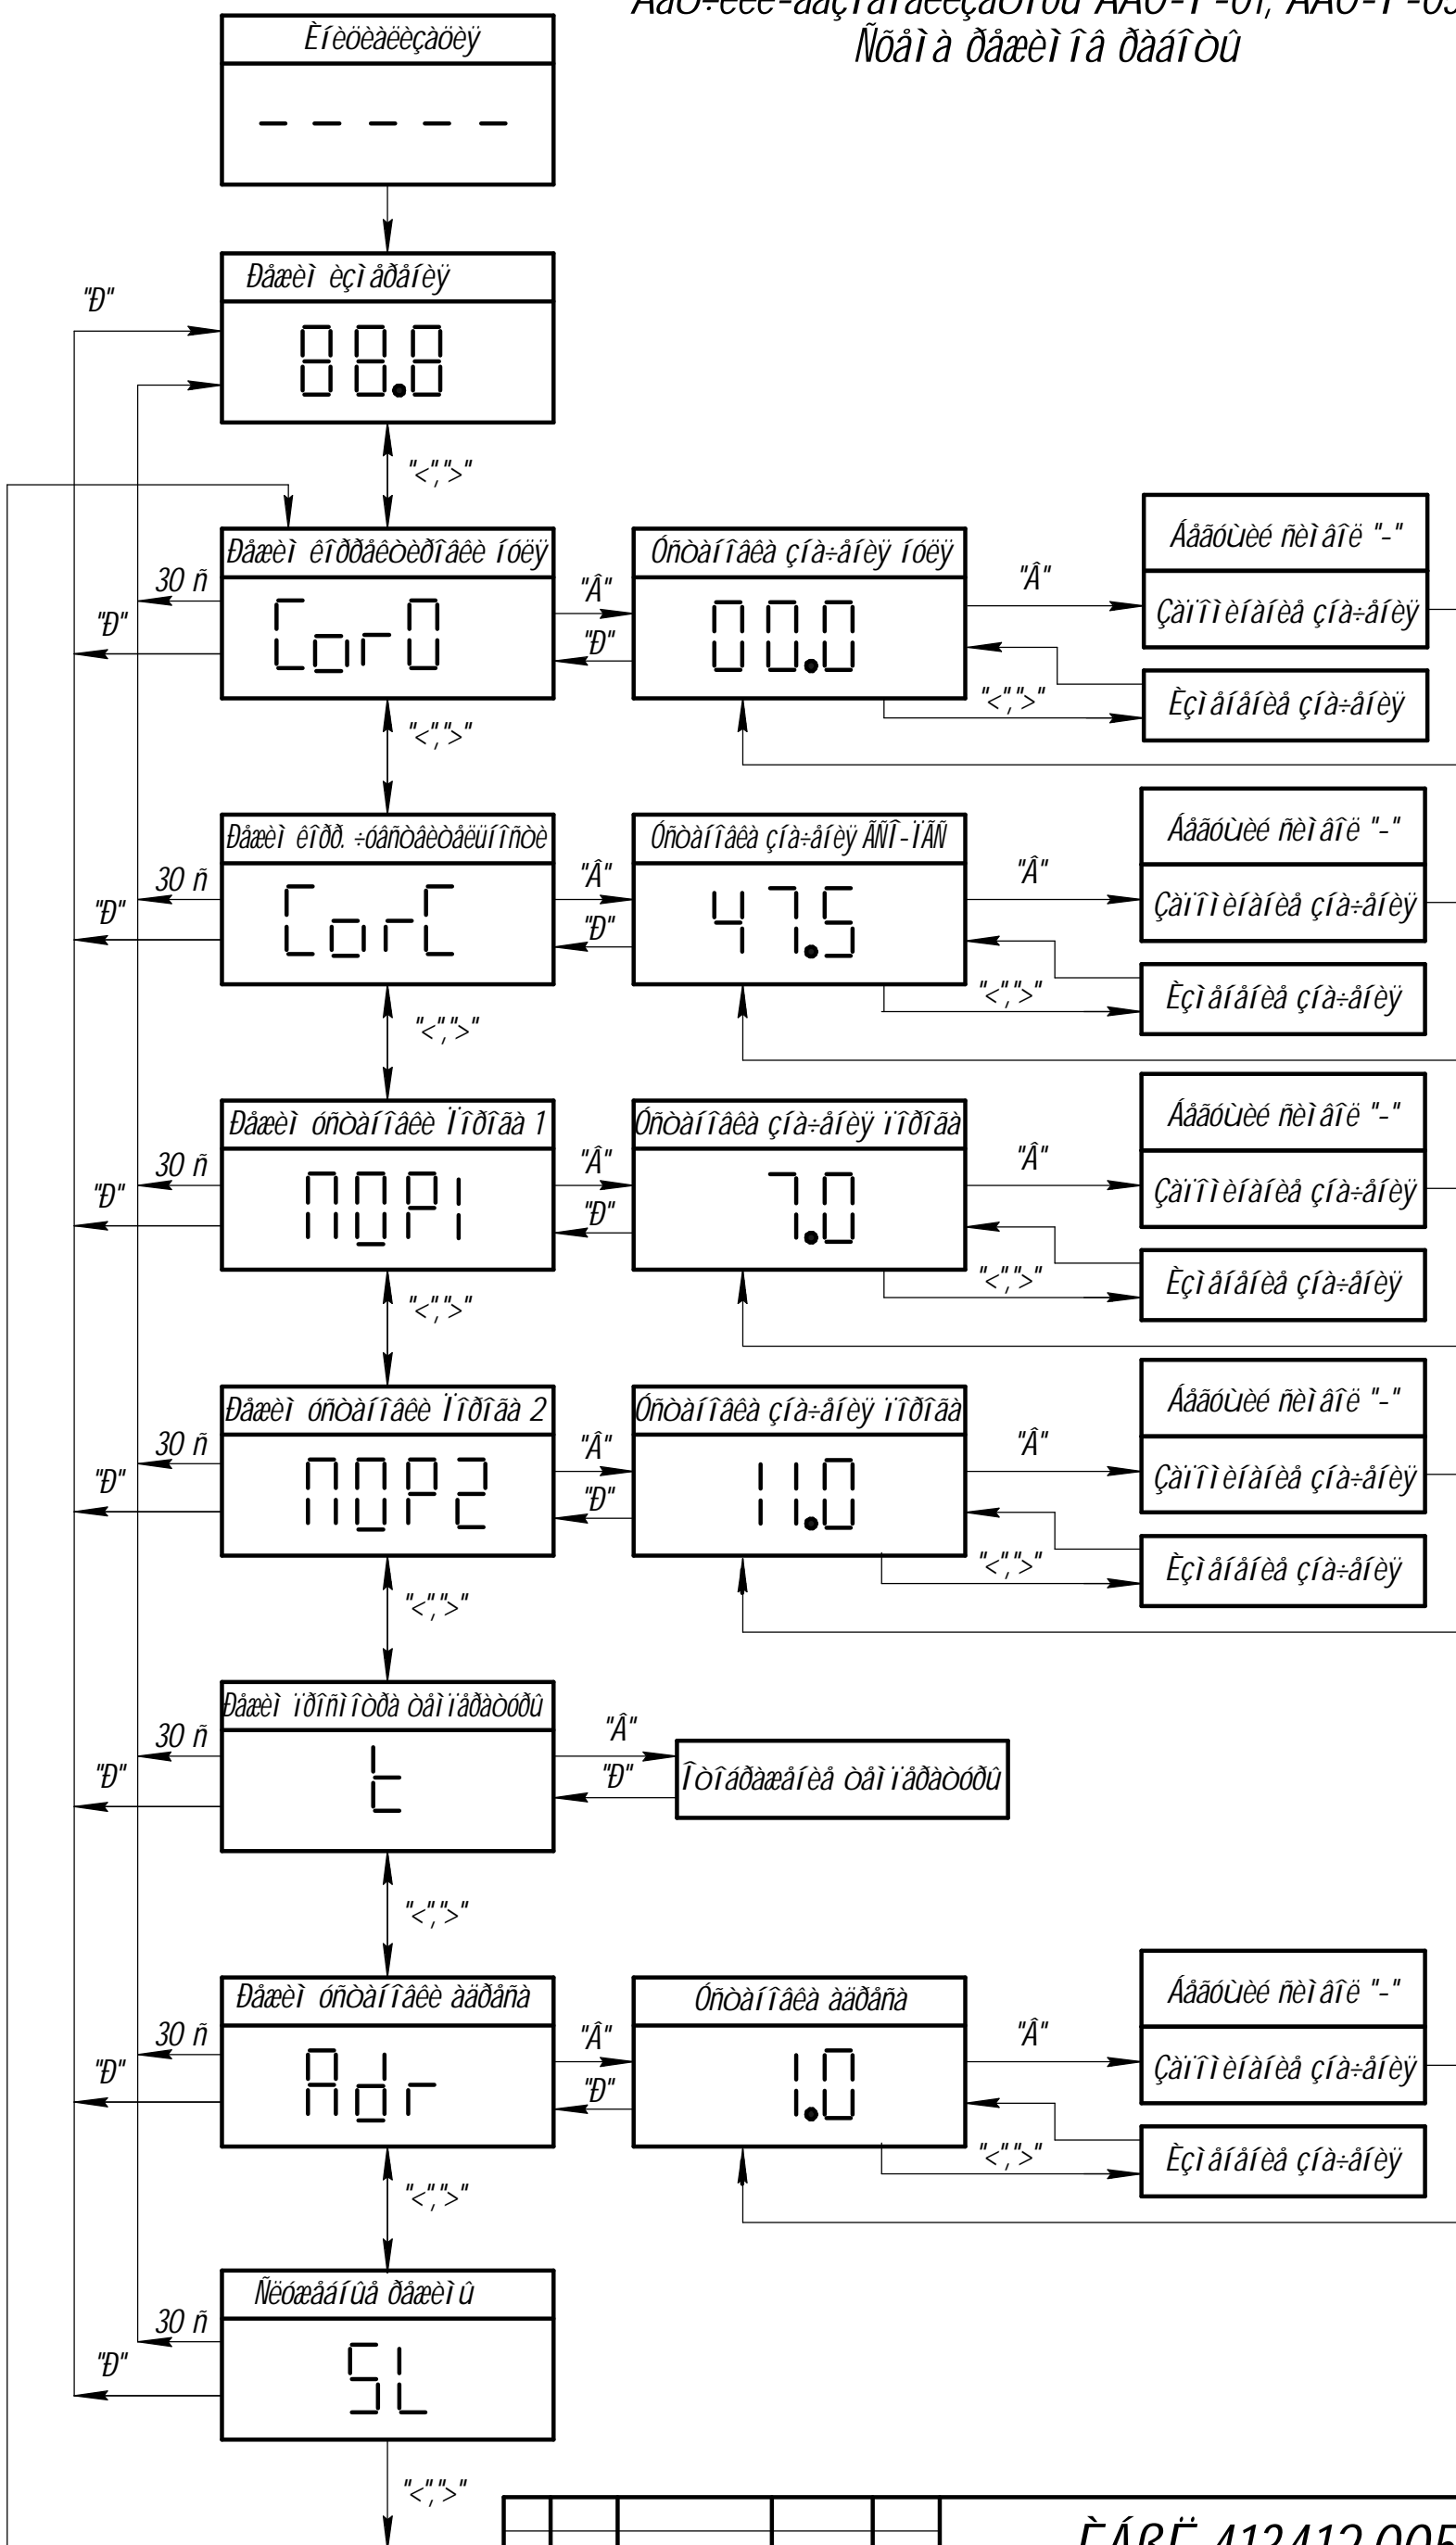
ÄàÒ÷èêè-àäçîïàðàìåòðîâ ÄÀÒ-Ì-01, ÄÀÒ-Ì-03
Ñõåìà ðåæèìîâ ðàáîòû

Èíèöèàëèçàöèÿ
- - - - -

Ðåæèì èçìåðåíèÿ
88.8

"Ð"

"<",">"

Ðåæèì êîððåêòèðîâêè íóëÿ
CorO
30 ñ
"Ð"
"Â"
"Ð"
Óñòàíîâêà çíà÷åíèÿ íóëÿ
00.0
"Â"
Áåãóùèé ñèìâîë "-"
Çàïîìèíàíèå çíà÷åíèÿ
"<",">"
Èçìåíåíèå çíà÷åíèÿ

"<",">"

Ðåæèì êîðð. ÷óâñòâèòåëüíîñòè
CorC
30 ñ
"Ð"
"Â"
"Ð"
Óñòàíîâêà çíà÷åíèÿ ÃÑÎ-ÏÃÑ
47.5
"Â"
Áåãóùèé ñèìâîë "-"
Çàïîìèíàíèå çíà÷åíèÿ
"<",">"
Èçìåíåíèå çíà÷åíèÿ

"<",">"

Ðåæèì óñòàíîâêè Ïîðîãà 1
nOP1
30 ñ
"Ð"
"Â"
"Ð"
Óñòàíîâêà çíà÷åíèÿ ïîðîãà
7.0
"Â"
Áåãóùèé ñèìâîë "-"
Çàïîìèíàíèå çíà÷åíèÿ
"<",">"
Èçìåíåíèå çíà÷åíèÿ

"<",">"

Ðåæèì óñòàíîâêè Ïîðîãà 2
nOP2
30 ñ
"Ð"
"Â"
"Ð"
Óñòàíîâêà çíà÷åíèÿ ïîðîãà
11.0
"Â"
Áåãóùèé ñèìâîë "-"
Çàïîìèíàíèå çíà÷åíèÿ
"<",">"
Èçìåíåíèå çíà÷åíèÿ

"<",">"

Ðåæèì ïðîñìîòðà òåìïåðàòóðû
t
30 ñ
"Ð"
"Â"
"Ð"
Îòîáðàæåíèå òåìïåðàòóðû

"<",">"

Ðåæèì óñòàíîâêè àäðåñà
Adr
30 ñ
"Ð"
"Â"
"Ð"
Óñòàíîâêà àäðåñà
1.0
"Â"
Áåãóùèé ñèìâîë "-"
Çàïîìèíàíèå çíà÷åíèÿ
"<",">"
Èçìåíåíèå çíà÷åíèÿ

"<",">"

Ñëóæåáíûå ðåæèìû
SL
30 ñ
"Ð"

"<",">"

ÌÁÐË.412412.005